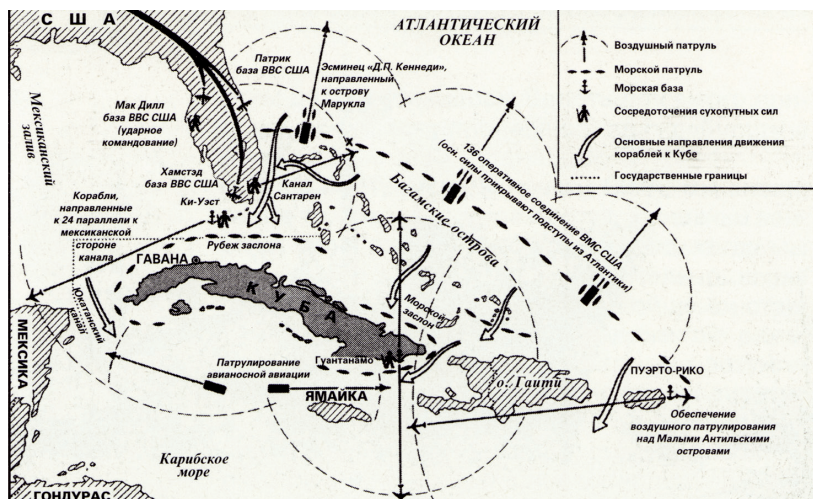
США

АТЛАНТИЧЕСКИЙ ОКЕАН

Воздушный патруль

Морской патруль

Морская база

Сосредоточения сухопутных сил

Основные направления движения кораблей к Кубе

Государственные границы

Патрик база ВВС США

Эсминец «Д.П. Кеннеди», направленный к острову Марукла

Мексиканский залив

Мак Дилл база ВВС США (ударное командование)

Хамстэд база ВВС США

Ки-Уэст

Канал Сантарен

136 оперативное соединение ВМС США (осн. силы прикрывают подступы из Атлантики)

Багамские острова

Корабли, направленные к 24 параллели к мексиканской стороне канала

Рубеж заслона

ГАВАНА

КУБА

Юкатанский канал

МЕКСИКА

Морской заслон

Гуантанамо

Патрулирование авианосной авиации

ЯМАЙКА

о. Гаити

ПУЭРТО-РИКО

Обеспечение воздушного патрулирования над Малыми Антильскими островами

Карибское море

ГОНДУРАС